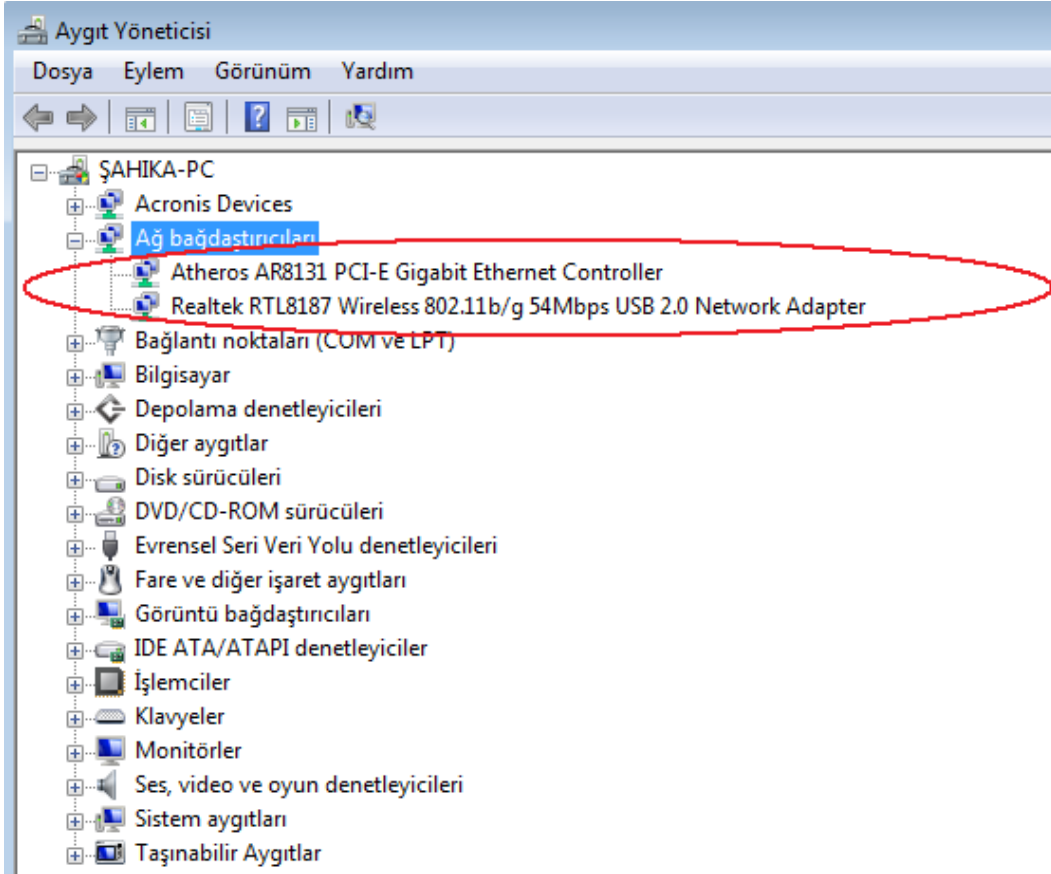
Aygıt Yöneticisi

Dosya Eylem Görünüm Yardım

ŞAHIKA-PC
Acronis Devices
Ağ bağdaştırıcıları
Atheros AR8131 PCI-E Gigabit Ethernet Controller
Realtek RTL8187 Wireless 802.11b/g 54Mbps USB 2.0 Network Adapter
Bağlantı noktaları (COM ve LPT)
Bilgisayar
Depolama denetleyicileri
Diğer aygıtlar
Disk sürücüleri
DVD/CD-ROM sürücüleri
Evrensel Seri Veri Yolu denetleyicileri
Fare ve diğer işaret aygıtları
Görüntü bağdaştırıcıları
IDE ATA/ATAPI denetleyiciler
İşlemciler
Klavyeler
Monitörler
Ses, video ve oyun denetleyicileri
Sistem aygıtları
Taşınabilir Aygıtlar